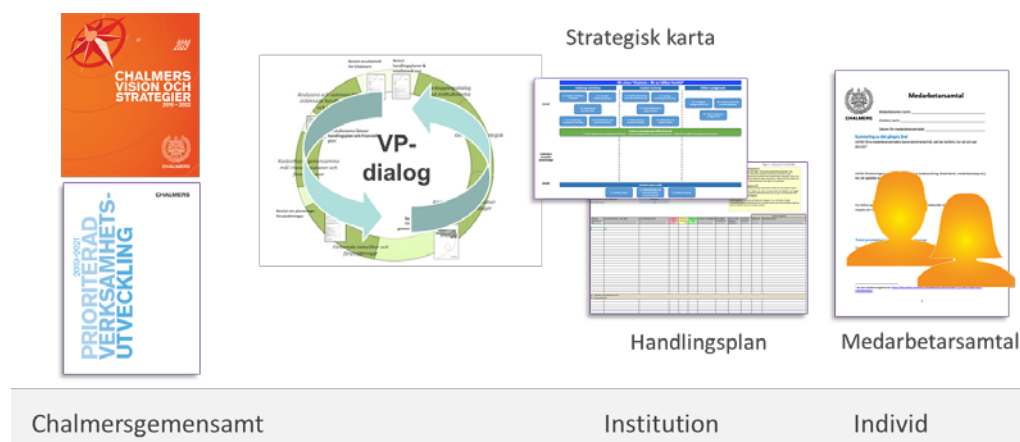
2019
2023

CHALMERS
VISION OCH
STRATEGIER
2016 – 2022

CHALMERS

CHALMERS

2019–2021
PRIORITERAD
VERKSAMHETS-
UTVECKLING

VP-
dialog

Strategisk karta

Medarbetarsamtal

Handlingsplan

Medarbetarsamtal

Chalmersgemensamt

Institution

Individ